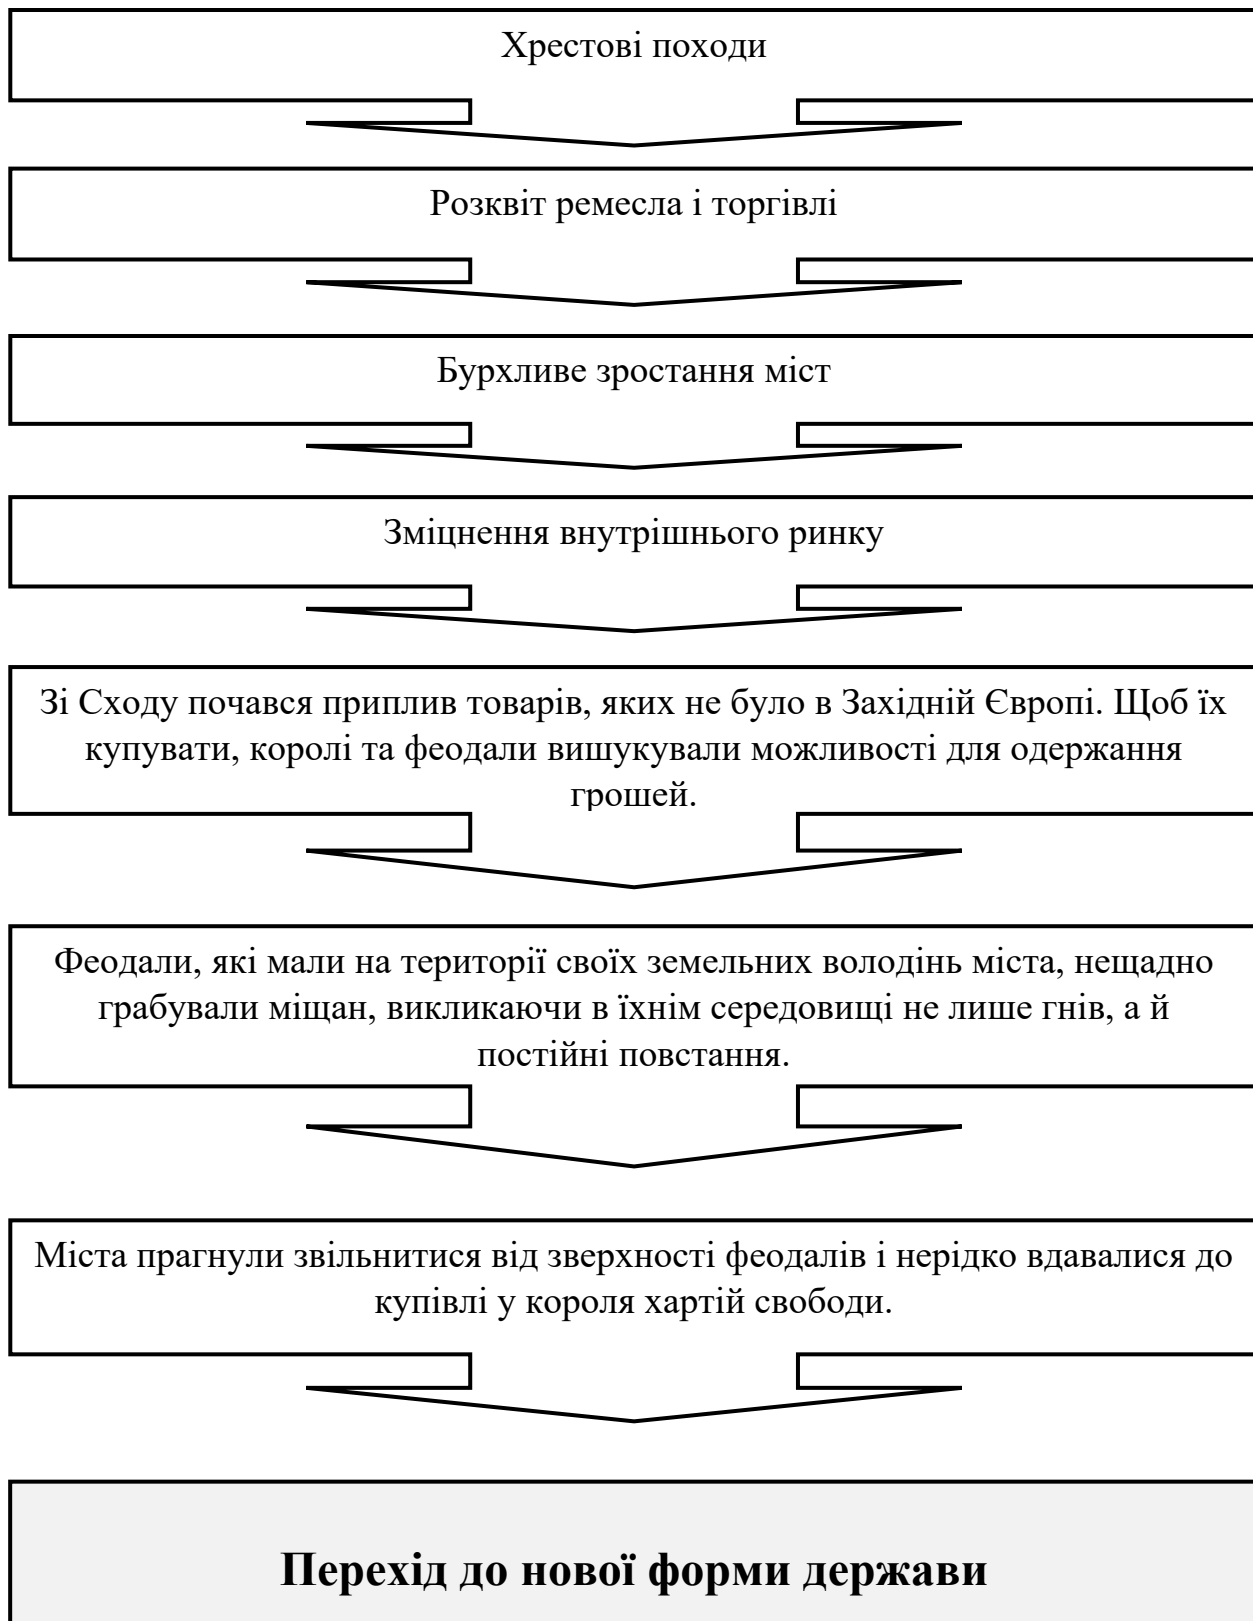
Хрестові походи

Розквіт ремесла і торгівлі

Бурхливе зростання міст

Зміцнення внутрішнього ринку

Зі Сходу почався приплив товарів, яких не було в Західній Європі. Щоб їх купувати, королі та феодали вишукували можливості для одержання грошей.

Феодали, які мали на території своїх земельних володінь міста, нещадно грабували міщан, викликаючи в їхнім середовищі не лише гнів, а й постійні повстання.

Міста прагнули звільнитися від зверхності феодалів і нерідко вдавалися до купівлі у короля хартій свободи.

Перехід до нової форми держави